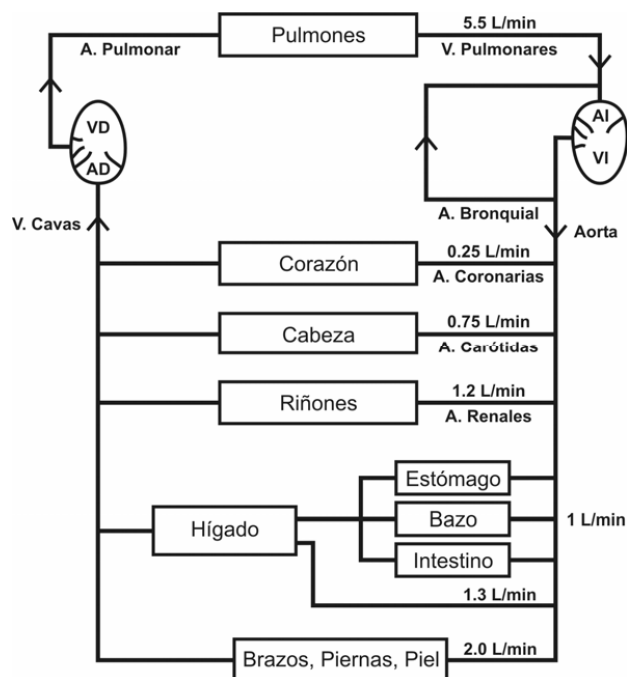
Pulmones
A. Pulmonar
5.5 L/min
V. Pulmonares
VD
AD
AI
VI
A. Bronquial
Aorta
V. Cavas
Corazón
0.25 L/min
A. Coronarias
Cabeza
0.75 L/min
A. Carótidas
Riñones
1.2 L/min
A. Renales
Estómago
Hígado
Bazo
1 L/min
Intestino
1.3 L/min
Brazos, Piernas, Piel
2.0 L/min